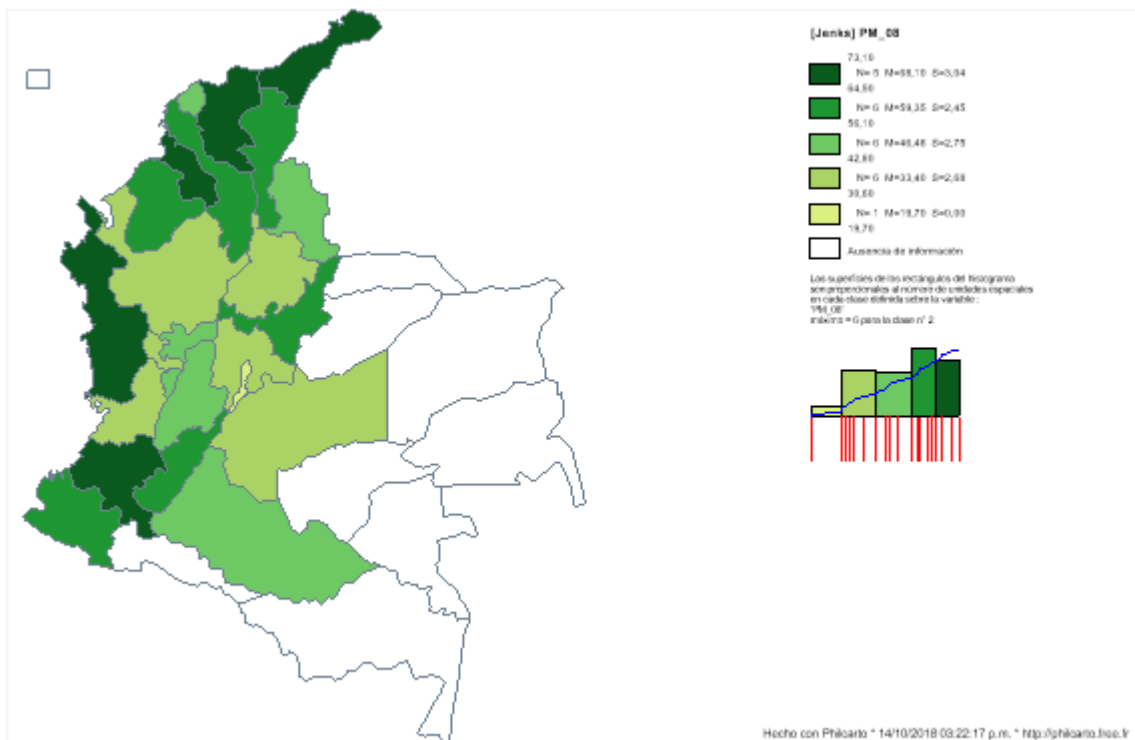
[Jenks] PM_08

73,10
N= 5 M=66,10 S=3,04
64,50
N= 6 M=59,35 S=2,45
56,10
N= 6 M=46,48 S=2,75
42,60
N= 6 M=33,40 S=2,68
30,60
N= 1 M=19,70 S=0,00
19,70
Ausencia de información

Las superficies de los rectángulos del histograma son proporcionales al número de unidades espaciales en cada clase definida sobre la variable : 'PM_08'
máximo = 6 para la clase n° 2

Hecho con Philcarto * 14/10/2018 03:22:17 p.m. * http://philcarto.free.fr